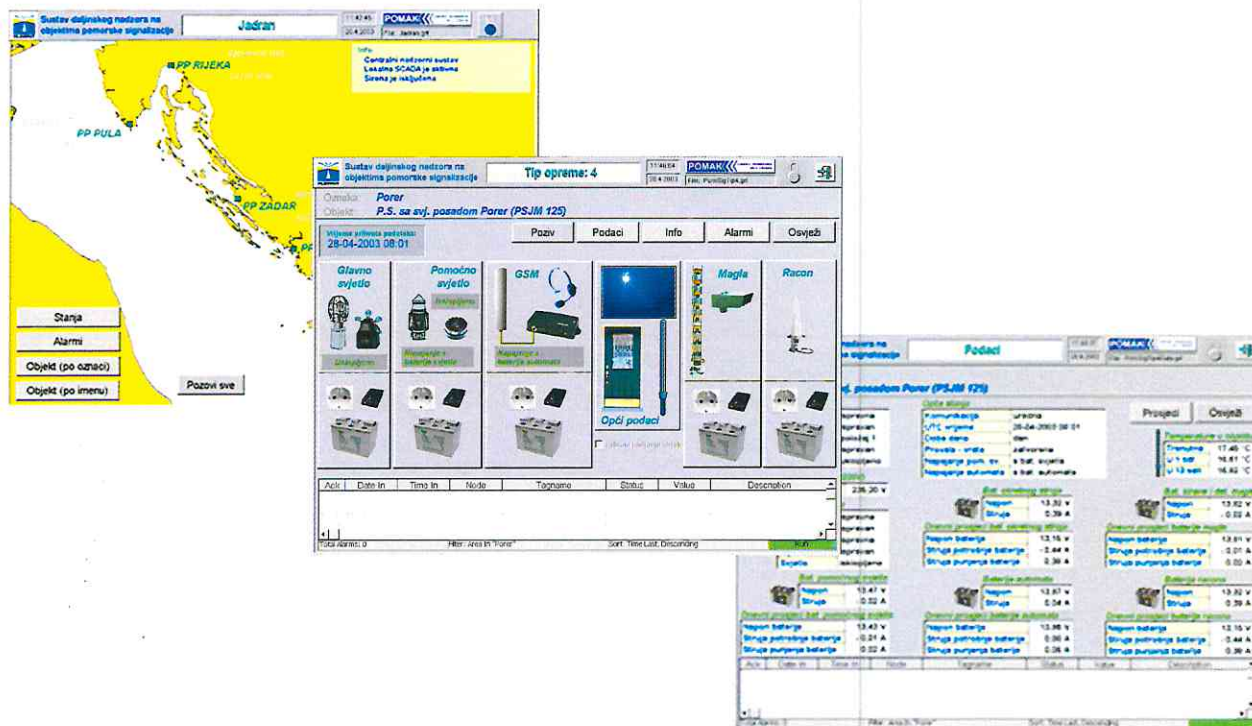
Sustav daljinskog nadzora na objektima pomorske signalizacije

Jadran

11:42:45
20.4.2003

POMAK

File: Jadran.grf

Info:
Centralni nadzorni sustav
Lokalna SCADA je aktivna
Sirena je isključena

PP RIJEKA

PP PULA

PP ZADAR

Stanja

Alarmi

Objekt (po oznaci)

Objekt (po imenu)

Pozovi sve

Sustav daljinskog nadzora na objektima pomorske signalizacije

Tip opreme: 4

11:46:04
20.4.2003

POMAK

File: PuniSig\Tip4.grf

Oznaka: Porer
Objekt: P.S. sa svj. posadom Porer (PSJM 125)

Vrijeme prijema podataka:
28-04-2003 08:01

Poziv

Podaci

Info

Alarmi

Osvježi

Glavno svjetlo

Pomoćno svjetlo

GSM

Magla

Racon

Uključeno

Uključeno

Napajanje s baterije svjetla

Napajanje s baterije automata

Opći podaci

| Ack | Date In | Time In | Node | Tagname | Status | Value | Description |
|---|---|---|---|---|---|---|---|

Total alarms: 0

Filter: Area In "Porer"

Sort: Time Last, Descending

Sustav daljinskog nadzora na objektima pomorske signalizacije

Podaci

POMAK

svj. posadom Porer (PSJM 125)

Opće stanje

| Komunikacija | uredna |
|---|---|
| UTC vrijeme | 28-04-2003 08:01 |
| Doba dana | dan |
| Pravila - vrata | zatvorena |
| Napajanje pom. sv. | s bat. svjetla |
| Napajanje automata | s bat. automata |

Prosjeci

Osvježi

Temperatura

| Trenutna | 17.40 °C |
|---|---|
| U 1 sat | 16.81 °C |
| U 12 sati | 16.82 °C |

236.20 V

| Napon | 13.32 V |
|---|---|
| Struja | 0.39 A |

| Napon | 13.32 V |
|---|---|
| Struja | 0.33 A |

| Napon baterije | 13.16 V |
|---|---|
| Struja potrošnje baterije | -0.44 A |
| Struja punjenja baterije | 0.36 A |

| Napon baterije | 13.01 V |
|---|---|
| Struja potrošnje baterije | -0.01 A |
| Struja punjenja baterije | 0.00 A |

Baterija automata

Baterija racona

| Napon | 13.47 V |
|---|---|
| Struja | 0.32 A |

| Napon | 13.67 V |
|---|---|
| Struja | 0.54 A |

| Napon | 13.32 V |
|---|---|
| Struja | 0.39 A |

| Napon baterije | 13.43 V |
|---|---|
| Struja potrošnje baterije | -0.21 A |
| Struja punjenja baterije | 0.02 A |

| Napon baterije | 13.36 V |
|---|---|
| Struja potrošnje baterije | 0.00 A |
| Struja punjenja baterije | 0.36 A |

| Napon baterije | 13.16 V |
|---|---|
| Struja potrošnje baterije | -0.44 A |
| Struja punjenja baterije | 0.36 A |

| Ack | Date In | Time In | Node | Tagname | Status | Value | Description |
|---|---|---|---|---|---|---|---|

Filter: Area In "Porer"

Sort: Time Last, Descending